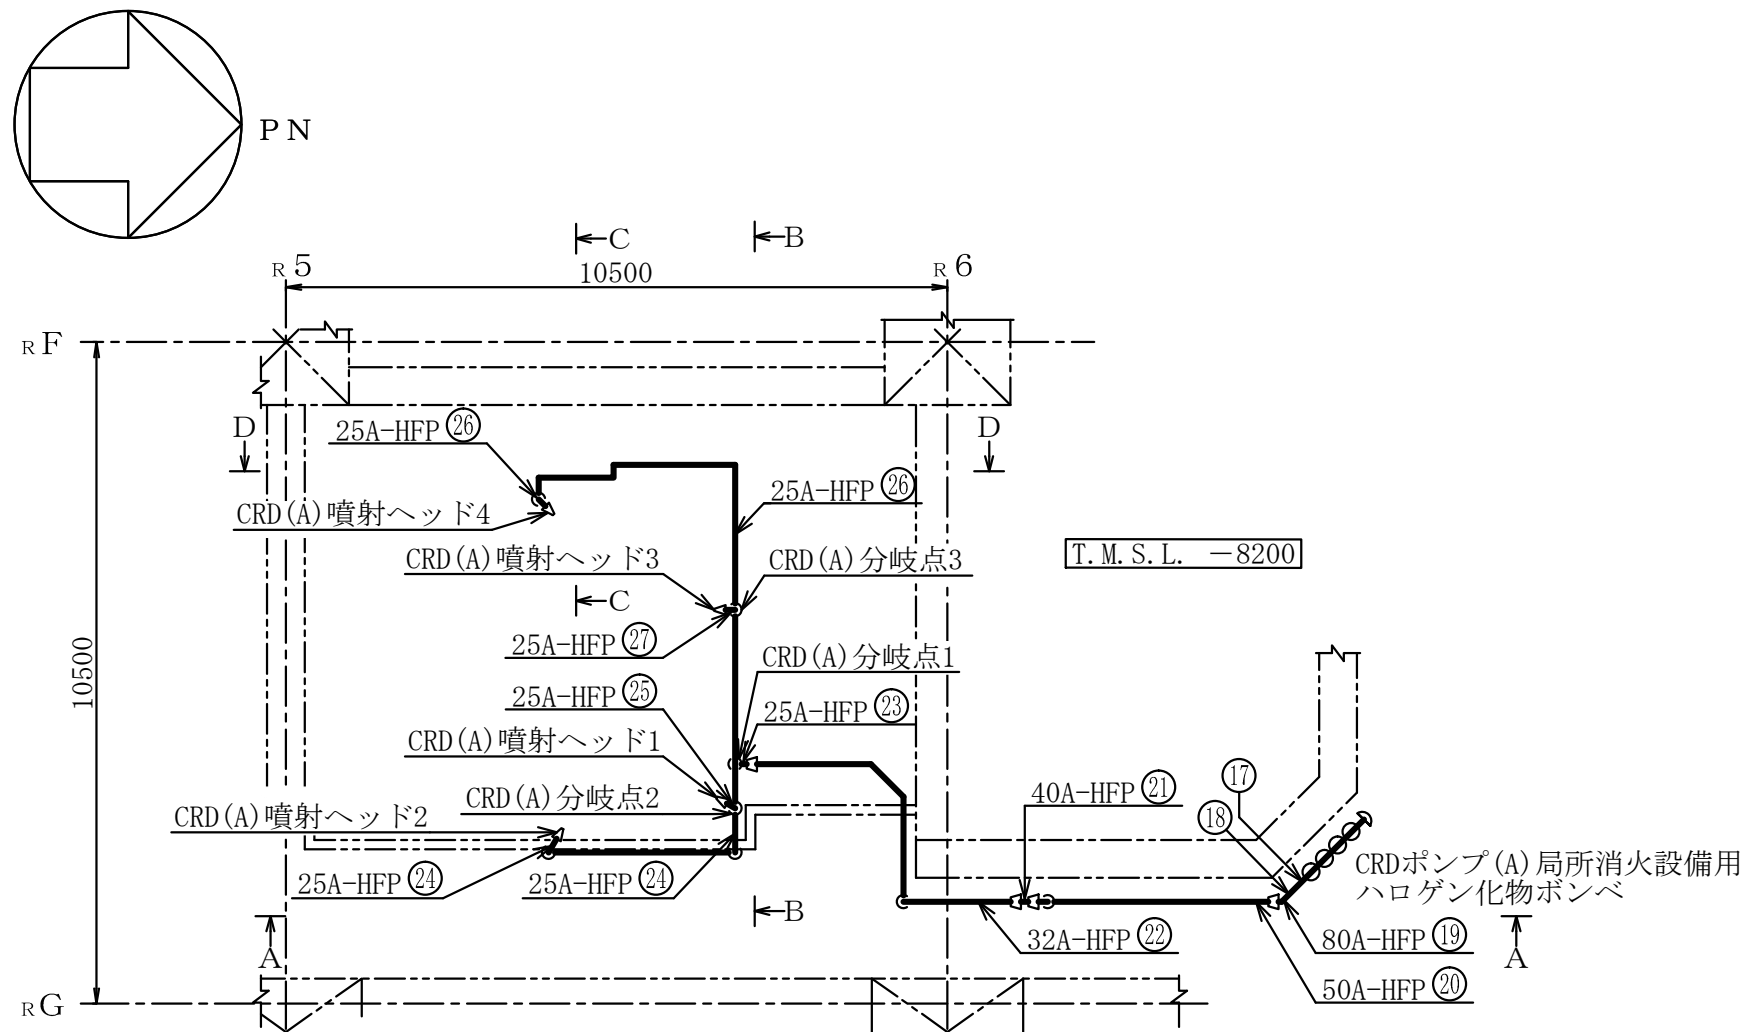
PN

C
B
$_R$5
10500
$_R$6
$_R$F
D
D
25A-HFP ㉖
25A-HFP ㉖
CRD(A)噴射ヘッド4
CRD(A)噴射ヘッド3
CRD(A)分岐点3
T.M.S.L. −8200
C
25A-HFP ㉗
CRD(A)分岐点1
10500
25A-HFP ㉕
25A-HFP ㉓
CRD(A)噴射ヘッド1
⑰
40A-HFP ㉑
CRD(A)分岐点2
⑱
CRD(A)噴射ヘッド2
CRDポンプ(A)局所消火設備用
ハロゲン化物ボンベ
25A-HFP ㉔
25A-HFP ㉔
B
A
32A-HFP ㉒
80A-HFP ⑲
A
50A-HFP ⑳
$_R$G